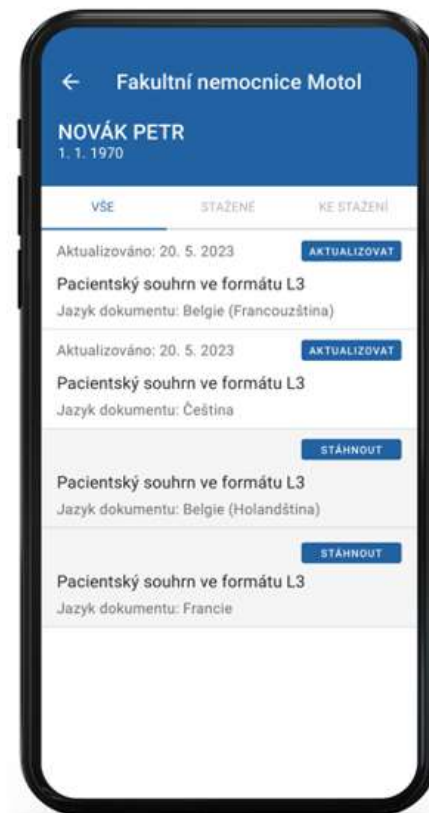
← Fakultní nemocnice Motol

NOVÁK PETR
1. 1. 1970

VŠE STAŽENÉ KE STAŽENÍ

Aktualizováno: 20. 5. 2023 AKTUALIZOVAT
Pacientský souhrn ve formátu L3
Jazyk dokumentu: Belgie (Francouzština)

Aktualizováno: 20. 5. 2023 AKTUALIZOVAT
Pacientský souhrn ve formátu L3
Jazyk dokumentu: Čeština

STÁHNOUT
Pacientský souhrn ve formátu L3
Jazyk dokumentu: Belgie (Holandština)

STÁHNOUT
Pacientský souhrn ve formátu L3
Jazyk dokumentu: Francie